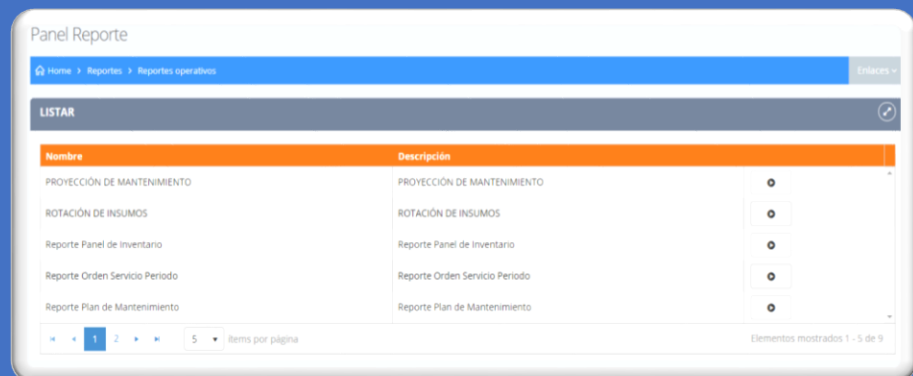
Panel Reporte

Home > Reportes > Reportes operativos

Enlaces

LISTAR

| Nombre | Descripción |
|---|---|
| PROYECCIÓN DE MANTENIMIENTO | PROYECCIÓN DE MANTENIMIENTO |
| ROTACIÓN DE INSUMOS | ROTACIÓN DE INSUMOS |
| Reporte Panel de Inventario | Reporte Panel de Inventario |
| Reporte Orden Servicio Periodo | Reporte Orden Servicio Periodo |
| Reporte Plan de Mantenimiento | Reporte Plan de Mantenimiento |

1 2

5 items por página

Elementos mostrados 1 - 5 de 9